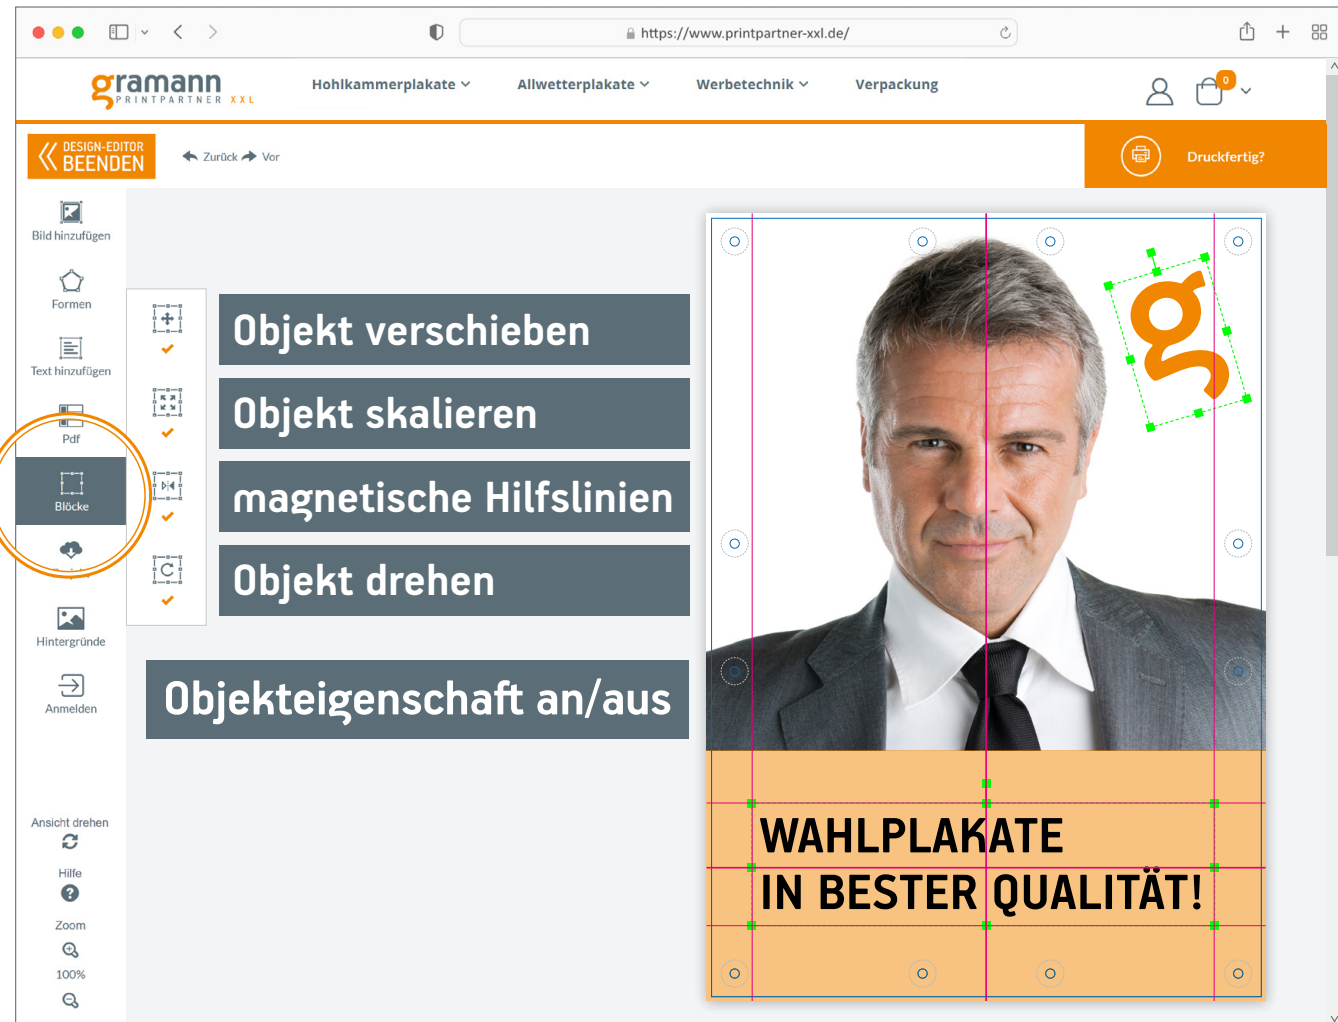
https://www.printpartner-xxl.de/

gramann PRINTPARTNER XXL

Hohlkammerplakate Allwetterplakate Werbetechnik Verpackung

0

DESIGN-EDITOR BEENDEN

Zurück Vor

Druckfertig?

Bild hinzufügen

Formen

Text hinzufügen

Pdf

Blöcke

Hintergründe

Anmelden

Ansicht drehen

Hilfe

Zoom

100%

Objekt verschieben

Objekt skalieren

magnetische Hilfslinien

Objekt drehen

Objekteigenschaft an/aus

WAHLPLAKATE
IN BESTER QUALITÄT!